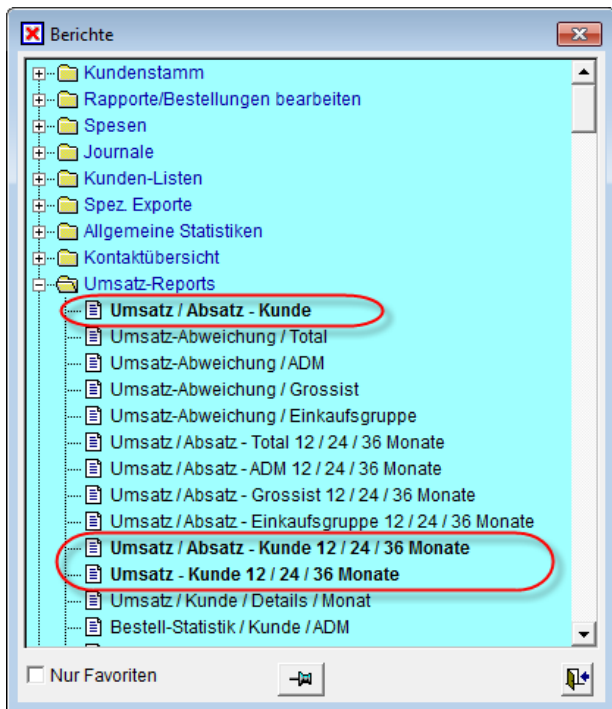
Berichte

Kundenstamm
Rapporte/Bestellungen bearbeiten
Spesen
Journale
Kunden-Listen
Spez. Exporte
Allgemeine Statistiken
Kontaktübersicht
Umsatz-Reports
**Umsatz / Absatz - Kunde**
Umsatz-Abweichung / Total
Umsatz-Abweichung / ADM
Umsatz-Abweichung / Grossist
Umsatz-Abweichung / Einkaufsgruppe
Umsatz / Absatz - Total 12 / 24 / 36 Monate
Umsatz / Absatz - ADM 12 / 24 / 36 Monate
Umsatz / Absatz - Grossist 12 / 24 / 36 Monate
Umsatz / Absatz - Einkaufsgruppe 12 / 24 / 36 Monate
**Umsatz / Absatz - Kunde 12 / 24 / 36 Monate**
**Umsatz - Kunde 12 / 24 / 36 Monate**
Umsatz / Kunde / Details / Monat
Bestell-Statistik / Kunde / ADM

Nur Favoriten